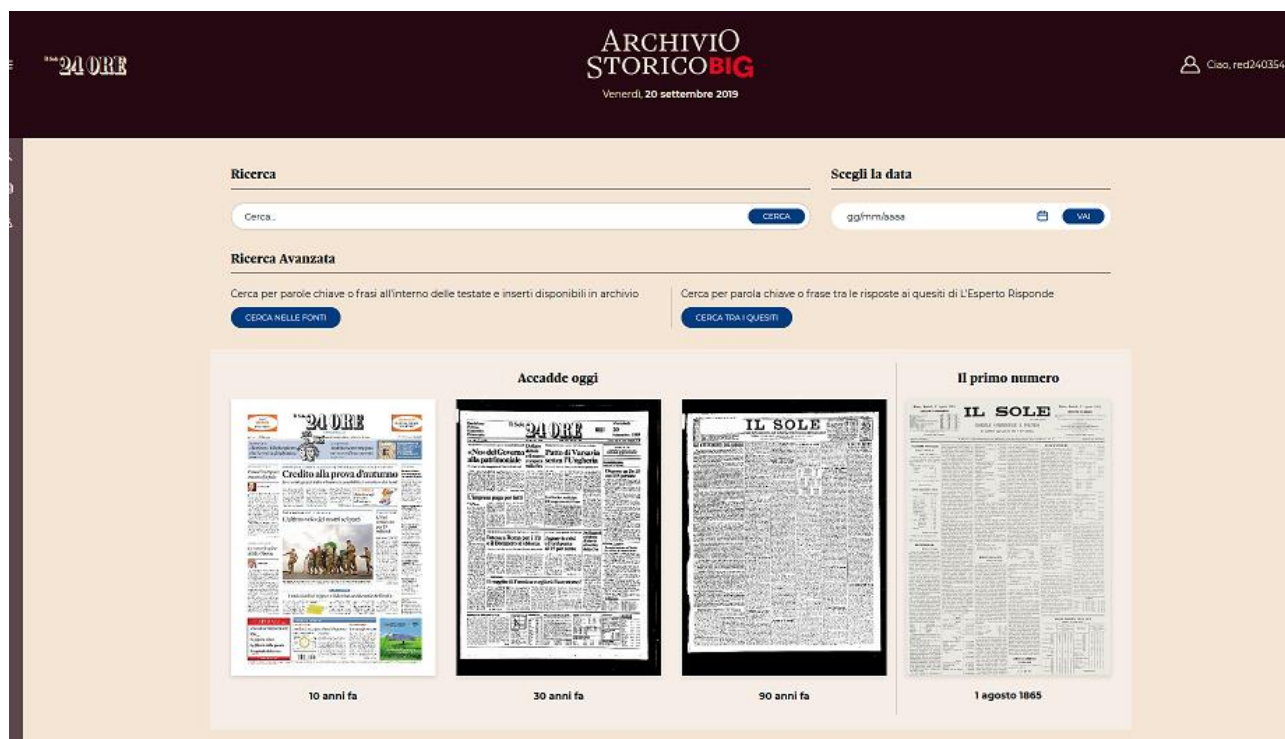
24 ORE

ARCHIVIO STORICO BIG

Venerdì, 20 settembre 2019

Ciao, red240354

Ricerca

Cerca...

CERCA

Scegli la data

gg/mm/aaaa

VAI

Ricerca Avanzata

Cerca per parole chiave o frasi all'interno delle testate e inserti disponibili in archivio

CERCA NELLE FONTI

Cerca per parola chiave o frase tra le risposte ai quesiti di L'Esperto Risponde

CERCA TRA I QUESITI

Accadde oggi

24 ORE

Credito alla prova d'autunno

24 ORE

Patto di Varsavia senza l'Ungheria

IL SOLE

10 anni fa

30 anni fa

90 anni fa

Il primo numero

IL SOLE

1 agosto 1865